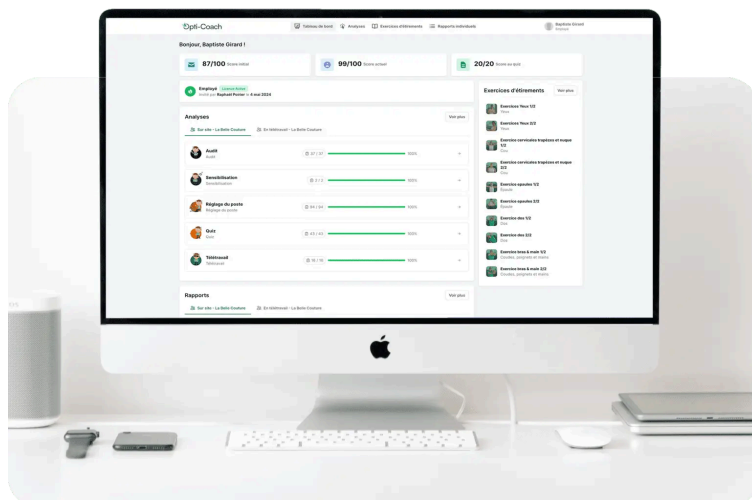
Opti-Coach

Tableau de bord Analyses Exercices d'étirements Rapports individuels

Baptiste Girard
Employé

Bonjour, Baptiste Girard !

87/100 Score vidéo

99/100 Score actuel

20/20 Score au quiz

Employé Licence Active
Invité par Raphaël Poirier le 4 mai 2024

Analyses

Voir plus

Sur site - La Belle Couture

En télétravail - La Belle Couture

Audit
Audit
37 / 37
100%

Sensibilisation
Sensibilisation
3 / 3
100%

Réglage du poste
Réglage du poste
54 / 54
100%

Quiz
Quiz
43 / 43
100%

Télétravail
Télétravail
16 / 16
100%

Exercices d'étirements

Voir plus

Exercices Yeux 1/2
Yeux

Exercices Yeux 2/2
Yeux

Exercices cervicales trapèzes et nuque 1/2
Cou

Exercices cervicales trapèzes et nuque 2/2
Cou

Exercices epaules 1/2
Epaule

Exercices epaules 2/2
Epaule

Exercices dos 1/2
Dos

Exercices dos 2/2
Dos

Exercices bras & main 1/2
Coudes, poignets et mains

Exercices bras & main 2/2
Coudes, poignets et mains

Rapports

Voir plus

Sur site - La Belle Couture

En télétravail - La Belle Couture